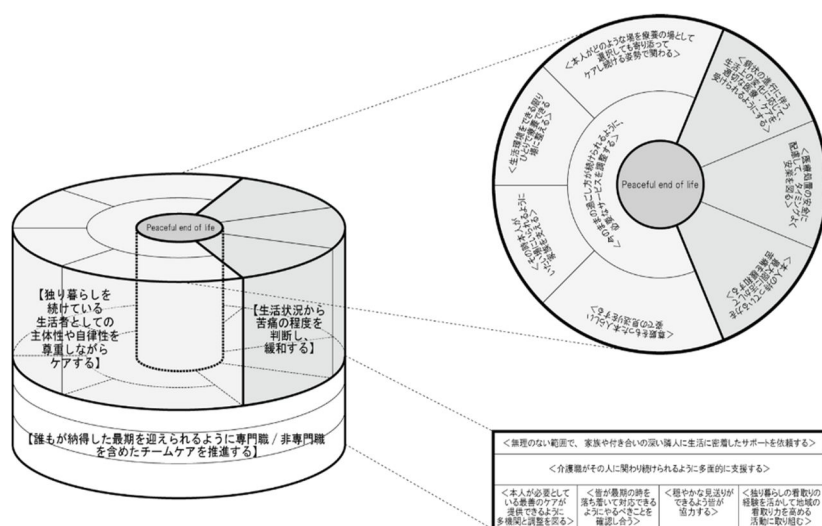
Peaceful end of life

【独り暮らしを続けている生活者としての主体性や自律性を尊重しながらケアする】

【生活状況から苦痛の程度を判断し、緩和する】

【誰もが納得した最期を迎えられるように専門職 / 非専門職を含めたチームケアを推進する】

<本人がどのような場を療養の場としても寄り添ってケアし続ける姿勢で関わる>

<病状の進行に伴う生活の困難を予測し先回りして対応する>

<医療処置の安全と安楽を見守る>

<本人の望む生活を支える>

<最後まで本人らしい姿での見送りを>

<生活環境をできる限り快適な場に整える>

<その時々に本人が望む生き方ができるように支援する>

<今ままの過ごし方が続けられるように必要なサービスを調整する>

Peaceful end of life

<無理のない範囲で、家族や付き合いの深い隣人に生活に密着したサポートを依頼する>

<介護職がその人に関わり続けられるように多面的に支援する>

| <本人が必要としている最善のケアが提供できるように多機関と調整を図る> | <皆が最期の時を落ち着いて対応できるようにやるべきことを確認し合う> | <穏やかな見送りができるよう皆が協力する> | <独り暮らしの看取りの経験を活かして地域の看取り力を高める活動に取り組む> |
|---|---|---|---|